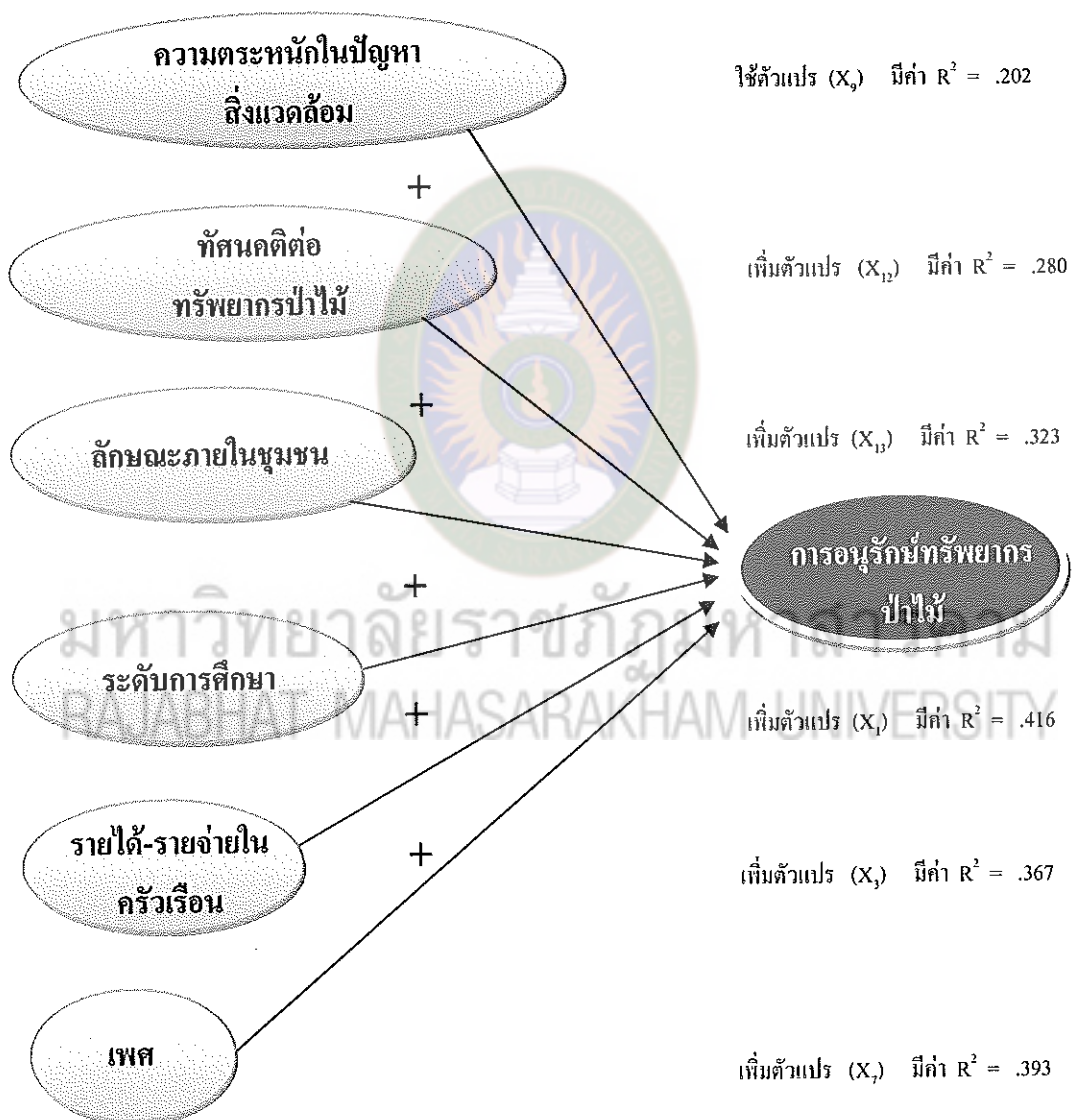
ความตระหนักในปัญหาสิ่งแวดล้อม

ใช้ตัวแปร $(X_9)$ มีค่า $R^2$ = .202

+

ทัศนคติต่อทรัพยากรป่าไม้

เพิ่มตัวแปร $(X_{12})$ มีค่า $R^2$ = .280

+

ลักษณะภายในชุมชน

เพิ่มตัวแปร $(X_{13})$ มีค่า $R^2$ = .323

การอนุรักษ์ทรัพยากรป่าไม้

+

มหาวิทยาลัยราชภัฏมหาสารคาม

RAJABHAT MAHASARAKHAM UNIVERSITY

ระดับการศึกษา

+

เพิ่มตัวแปร $(X_1)$ มีค่า $R^2$ = .416

รายได้-รายจ่ายในครัวเรือน

+

เพิ่มตัวแปร $(X_3)$ มีค่า $R^2$ = .367

เพศ

เพิ่มตัวแปร $(X_7)$ มีค่า $R^2$ = .393